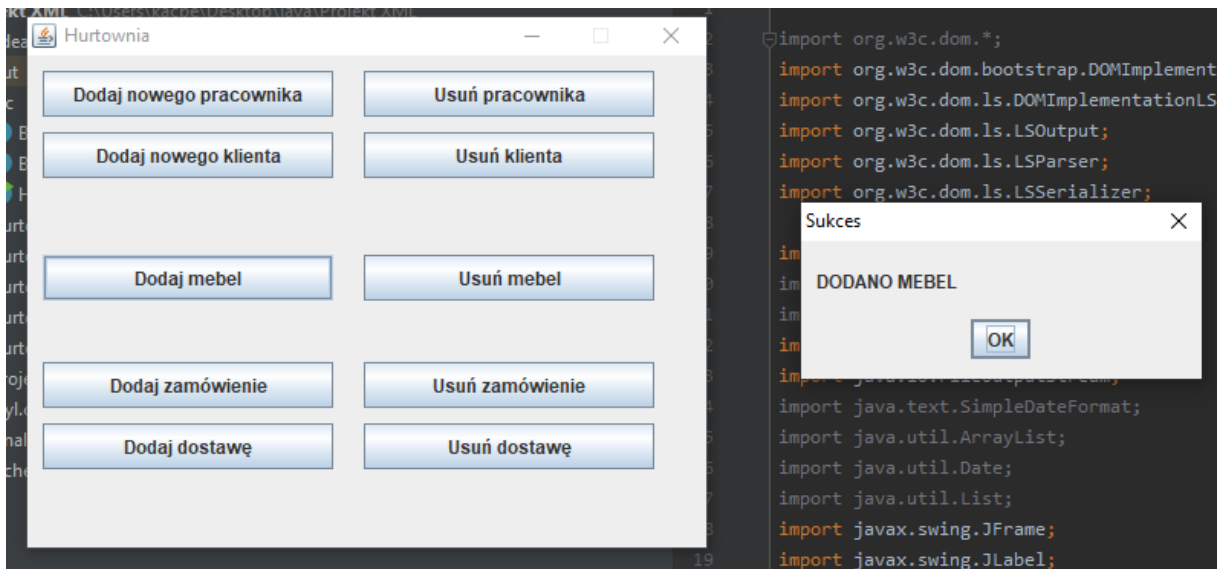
Hurtownia

Dodaj nowego pracownika
Usuń pracownika
Dodaj nowego klienta
Usuń klienta
Dodaj mebel
Usuń mebel
Dodaj zamówienie
Usuń zamówienie
Dodaj dostawę
Usuń dostawę

import org.w3c.dom.*;
import org.w3c.dom.bootstrap.DOMImplement
import org.w3c.dom.ls.DOMImplementationLS
import org.w3c.dom.ls.LSOutput;
import org.w3c.dom.ls.LSParser;
import org.w3c.dom.ls.LSSerializer;

Sukces
DODANO MEBEL
OK

import java.text.SimpleDateFormat;
import java.util.ArrayList;
import java.util.Date;
import java.util.List;
import javax.swing.JFrame;
19 import javax.swing.JLabel;